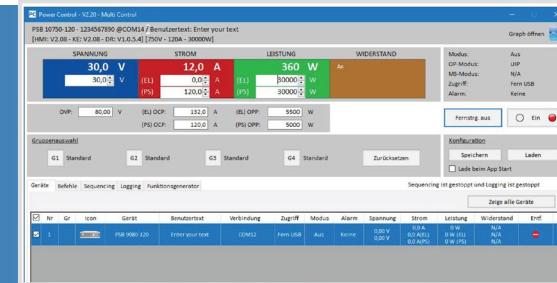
Power Control - V2.20 - Multi Control

PSB 10750-120 - 1234567890 @COM14 / Benutzertext: Enter your text
[HMI: V2.08 - KE: V2.08 - DR: V1.0.5.4] [750V - 120A - 30000W]

Graph öffnen

| SPANNUNG | STROM | LEISTUNG | WIDERSTAND |
|---|---|---|---|
| 30,0 V | 12,0 A | 360 W | Aus |
| 30,0 V | (EL) 0,0 A / (PS) 120,0 A | (EL) 30000 W / (PS) 30000 W | |

Modus: Aus
OP-Modus: UIP
MS-Modus: N/A
Zugriff: Fern USB
Alarm: Keine

OVP: 80,00 V
(EL) OCP: 132,0 A
(PS) OCP: 120,0 A
(EL) OPP: 5500 W
(PS) OPP: 5000 W

Fernstrg. aus
Ein

Konfiguration
Speichern
Laden
Lade beim App Start

Gruppenauswahl
G1 Standard
G2 Standard
G3 Standard
G4 Standard
Zurücksetzen

Geräte | Befehle | Sequencing | Logging | Funktionsgenerator

Sequencing ist gestoppt und Logging ist gestoppt

Zeige alle Geräte

| | Nr | Gr | Icon | Gerät | Benutzertext | Verbindung | Zugriff | Modus | Alarm | Spannung | Strom | Leistung | Widerstand | Entf. |
|---|---|---|---|---|---|---|---|---|---|---|---|---|---|---|
| ☑ | 1 | | | PSB 9080-120 | Enter your text | COM53 | Fern USB | Aus | Keine | 0,00 V / 0,00 V | 0,0 A / 0,0 A(EL) / 0,0 A(PS) | 0 W / 0 W (EL) / 0 W (PS) | N/A / N/A | |